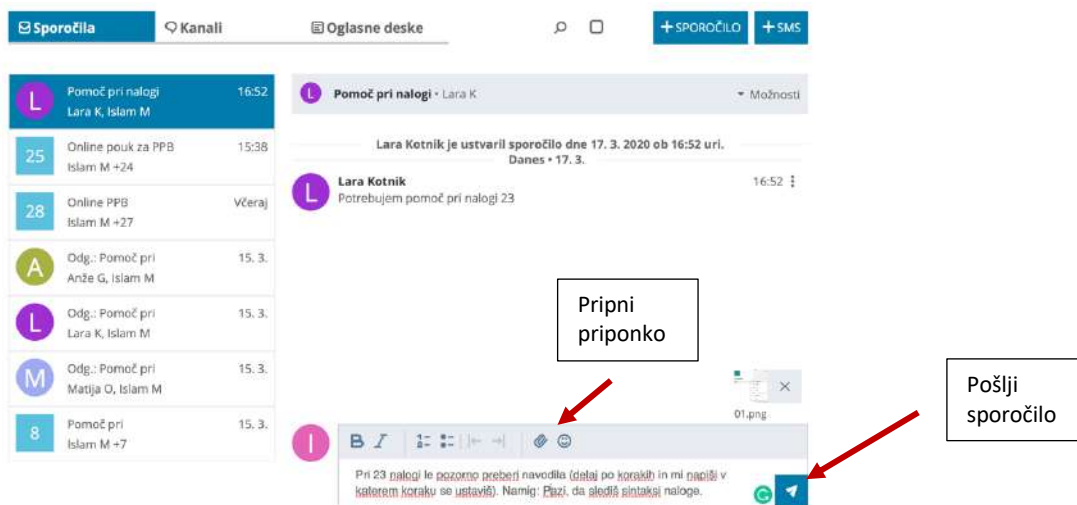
Sporočila | Kanali | Oglasne deske

+SPOROČILO | +SMS

L Pomoč pri nalogi 16:52
Lara K, Islam M

25 Online pouk za PPB 15:38
Islam M +24

28 Online PPB Včeraj
Islam M +27

A Odg.: Pomoč pri 15. 3.
Anže G, Islam M

L Odg.: Pomoč pri 15. 3.
Lara K, Islam M

M Odg.: Pomoč pri 15. 3.
Matija O, Islam M

8 Pomoč pri 15. 3.
Islam M +7

L Pomoč pri nalogi • Lara K

Možnosti

Lara Kotnik je ustvaril sporočilo dne 17. 3. 2020 ob 16:52 uri.
Danes • 17. 3.

L Lara Kotnik 16:52
Potrebujem pomoč pri nalogi 23

Pripni priponko

Pošlji sporočilo

01.png

B I

Pri 23 nalogi le pozorno preberi navodila (delaj po korakih in mi napiši v katerem koraku se ustaviš). Namig: Pazi, da slediš sintaksi naloge.